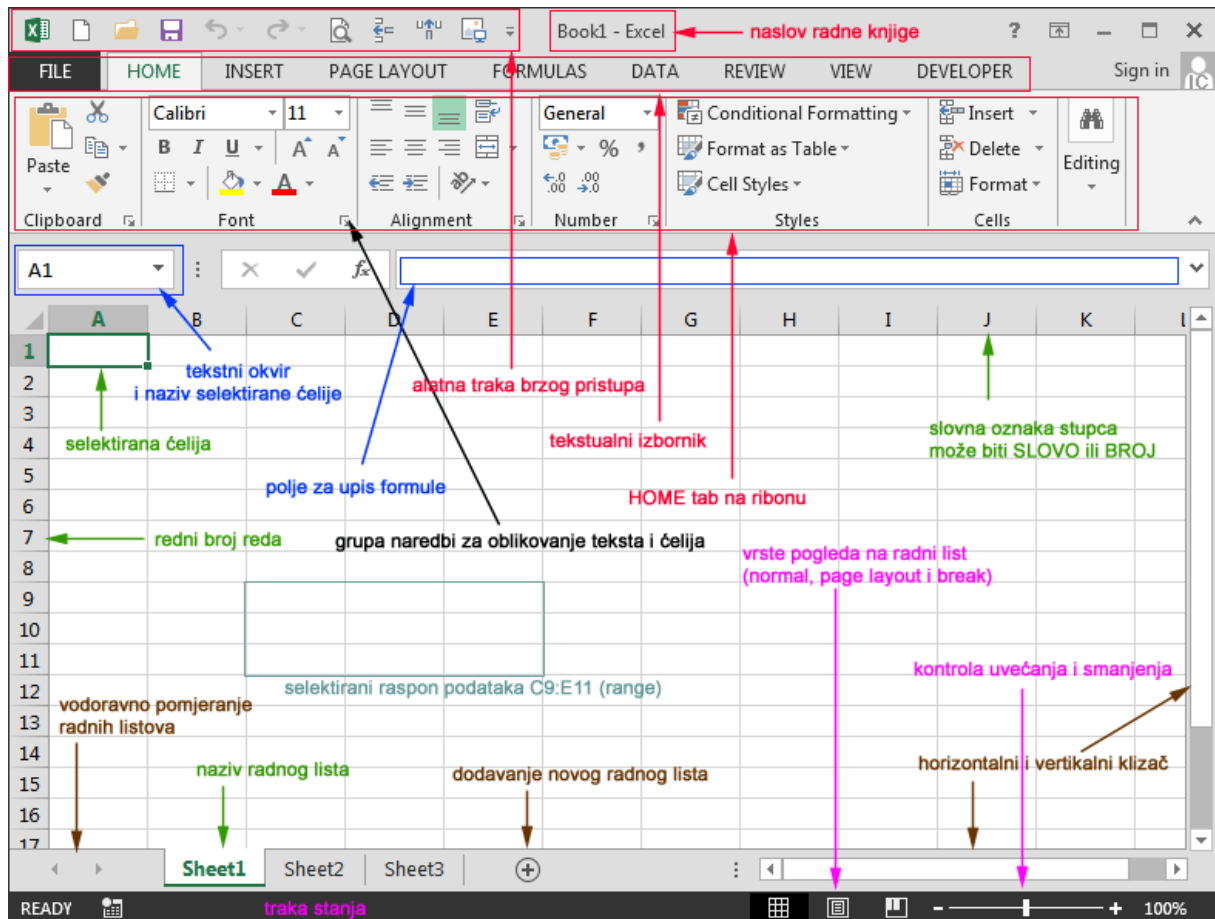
Book1 - Excel

naslov radne knjige

? — □ ×

FILE HOME INSERT PAGE LAYOUT FORMULAS DATA REVIEW VIEW DEVELOPER

Sign in

Paste

Clipboard

Calibri 11

B I U A A

A

Font

Alignment

General

% ,

Number

Conditional Formatting

Format as Table

Cell Styles

Styles

Insert

Delete

Format

Cells

Editing

A1

fx

A B C D E F G H I J K L

1
2
3
4
5
6
7
8
9
10
11
12
13
14
15
16
17

tekstni okvir
i naziv selektirane ćelije

alatna traka brzog pristupa

selektirana ćelija

tekstualni izbornik

slovna oznaka stupca
može biti SLOVO ili BROJ

polje za upis formule

HOME tab na ribonu

redni broj reda

grupa naredbi za oblikovanje teksta i ćelija

vrste pogleda na radni list
(normal, page layout i break)

kontrola uvećanja i smanjenja

selektirani raspon podataka C9:E11 (range)

vodoravno pomjeranje
radnih listova

naziv radnog lista

dodavanje novog radnog lista

horizontalni i vertikalni klizač

Sheet1 Sheet2 Sheet3

READY

traka stanja

100%